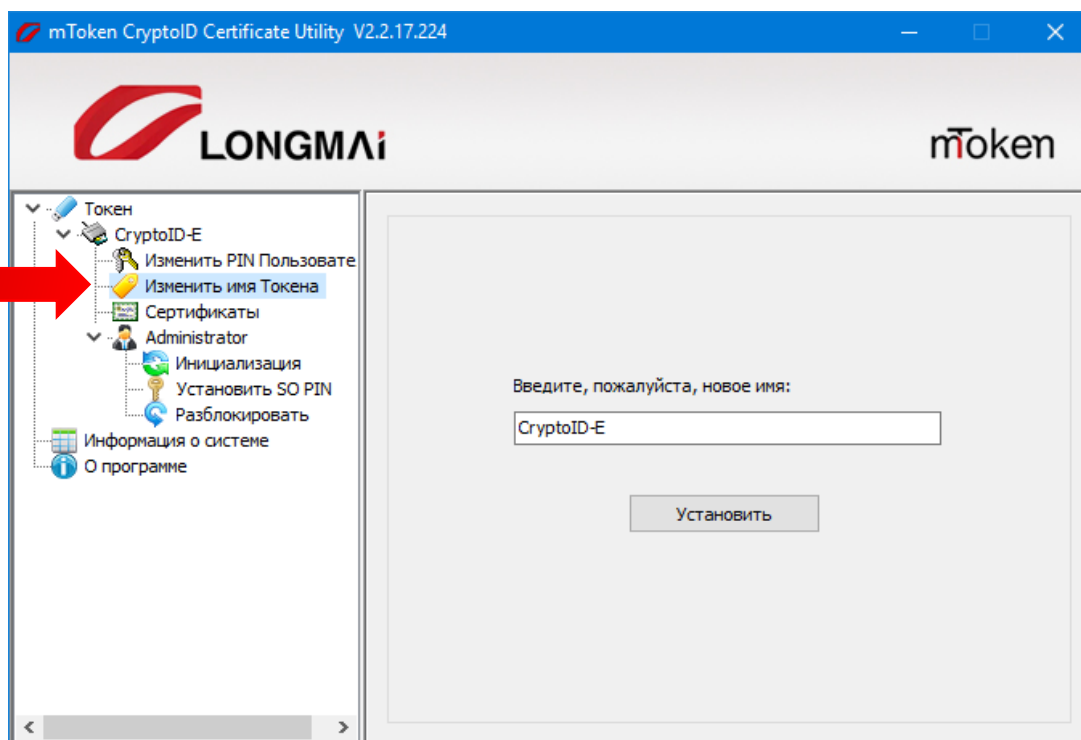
mToken CryptoID Certificate Utility V2.2.17.224

LONGMAi

mToken

Токен
CryptoID-E
Изменить PIN Пользовате
Изменить имя Токена
Сертификаты
Administrator
Инициализация
Установить SO PIN
Разблокировать
Информация о системе
О программе

Введите, пожалуйста, новое имя:

CryptoID-E

Установить